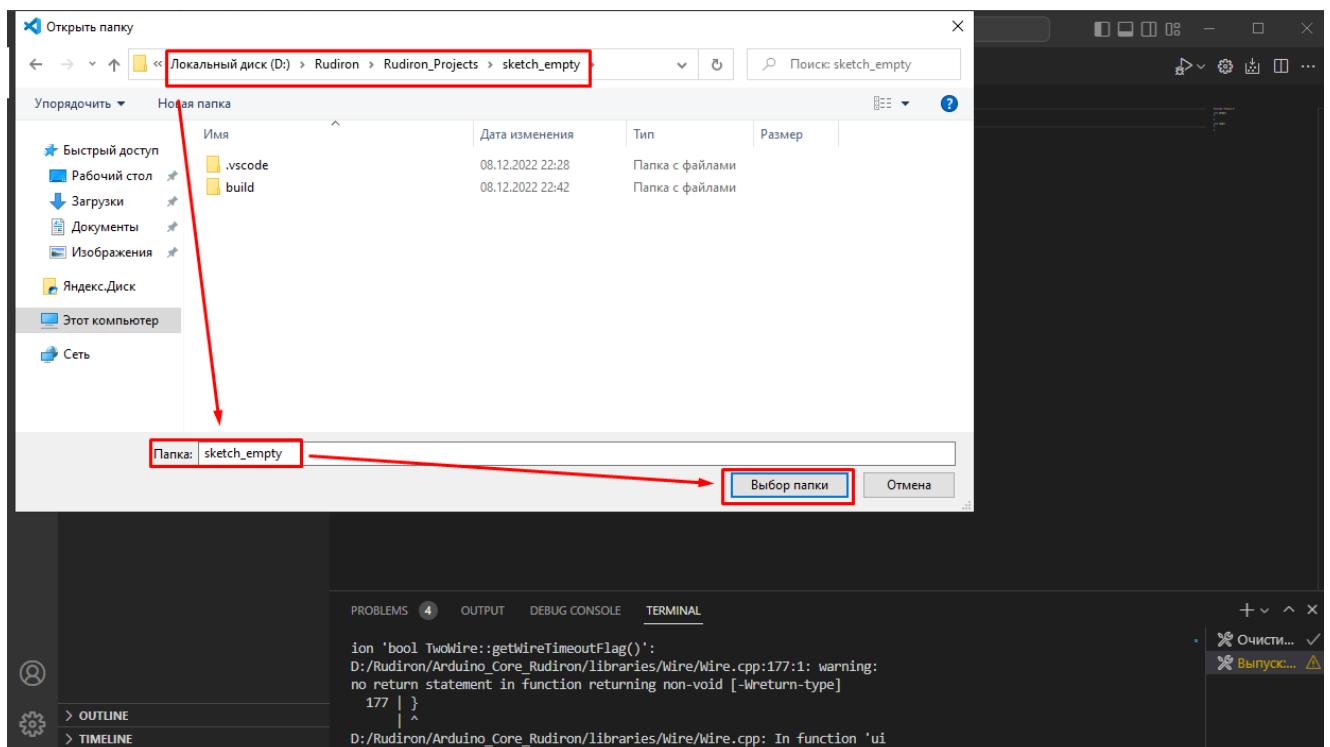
Открыть папку

« Локальный диск (D:) › Rudiron › Rudiron_Projects › sketch_empty ›

Поиск: sketch_empty

Упорядочить ▾ Новая папка

Быстрый доступ
Рабочий стол
Загрузки
Документы
Изображения
Яндекс.Диск
Этот компьютер
Сеть

| Имя | Дата изменения | Тип | Размер |
|---|---|---|---|
| .vscode | 08.12.2022 22:28 | Папка с файлами | |
| build | 08.12.2022 22:42 | Папка с файлами | |

Папка: sketch_empty

Выбор папки Отмена

PROBLEMS 4 OUTPUT DEBUG CONSOLE TERMINAL

ion 'bool TwoWire::getWireTimeoutFlag()':
D:/Rudiron/Arduino_Core_Rudiron/libraries/Wire/Wire.cpp:177:1: warning: no return statement in function returning non-void [-Wreturn-type]
177 | }
| ^
D:/Rudiron/Arduino_Core_Rudiron/libraries/Wire/Wire.cpp: In function 'ui

Очисти...
Выпуск:...

> OUTLINE
> TIMELINE